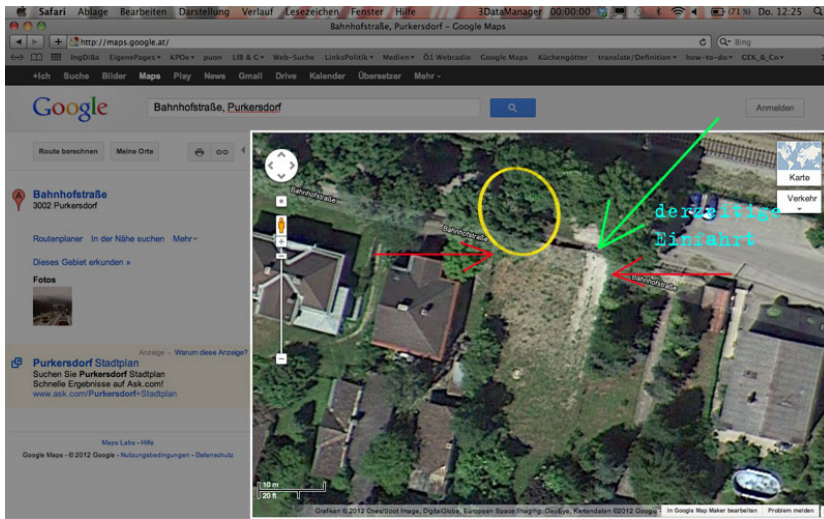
Safari Ablage Bearbeiten Darstellung Verlauf Lesezeichen Fenster Hilfe 3DataManager 00:00:00 (71%) Do. 12:25

Bahnhofstraße, Purkersdorf – Google Maps

http://maps.google.at/

Bing

IngDiBa EigenePages KPOe puon LIB & C Web-Suche LinksPolitik Medien Ö1 Webradio Google Maps Küchengötter translate/Definition how-to-do GEK_&_Co

+Ich Suche Bilder Maps Play News Gmail Drive Kalender Übersetzer Mehr

Google

Bahnhofstraße, Purkersdorf

Anmelden

Route berechnen Meine Orte

Bahnhofstraße
3002 Purkersdorf

Routenplaner In der Nähe suchen Mehr

Dieses Gebiet erkunden »

Fotos

Anzeige – Warum diese Anzeige?

Purkersdorf Stadtplan
Suchen Sie Purkersdorf Stadtplan
Schnelle Ergebnisse auf Ask.com!
www.ask.com/Purkersdorf+Stadtplan

Maps Labs - Hilfe

Google Maps - ©2012 Google - Nutzungsbedingungen - Datenschutz

Karte

Verkehr

Bahnhofstraße

Bahnhofstraße

Bahnhofstraße

derzeitige Einfahrt

10 m
20 ft

Grafiken ©2012 Cnes/Spot Image, DigitalGlobe, European Space Imaging, GeoEye, Kartendaten ©2012 Google

In Google Map Maker bearbeiten Problem melden